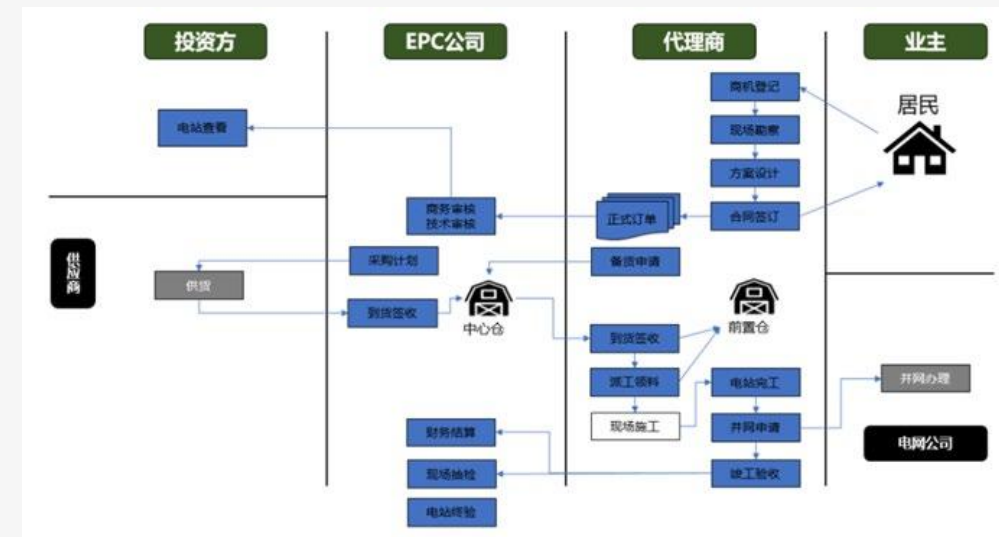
投资方

EPC公司

代理商

业主

商机登记

居民

电站查看

现场勘察

方案设计

商务审核
技术审核

正式订单

合同签订

供应商

采购计划

备货申请

供货

到货签收

中心仓

前置仓

到货签收

派工领料

电站完工

并网办理

现场施工

并网申请

财务结算

电网公司

现场抽检

竣工验收

电站终验